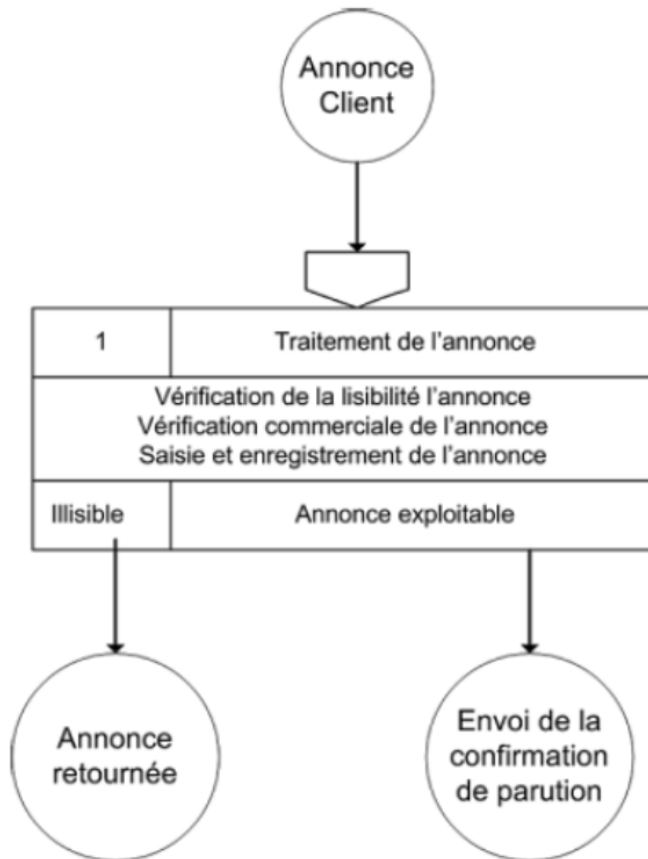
Annonce Client

1

Traitement de l’annonce

Vérification de la lisibilité l’annonce
Vérification commerciale de l’annonce
Saisie et enregistrement de l’annonce

Illisible

Annonce exploitable

Annonce retournée

Envoi de la confirmation de parution